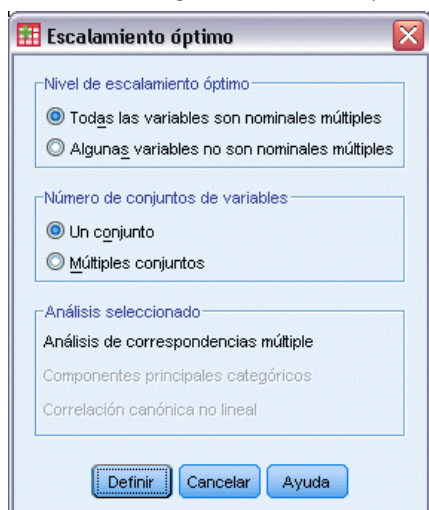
Escalamiento óptimo

Nivel de escalamiento óptimo

Todas las variables son nominales múltiples

Algunas variables no son nominales múltiples

Número de conjuntos de variables

Un conjunto

Múltiples conjuntos

Análisis seleccionado

Análisis de correspondencias múltiple

Componentes principales categóricos

Correlación canónica no lineal

Definir

Cancelar

Ayuda